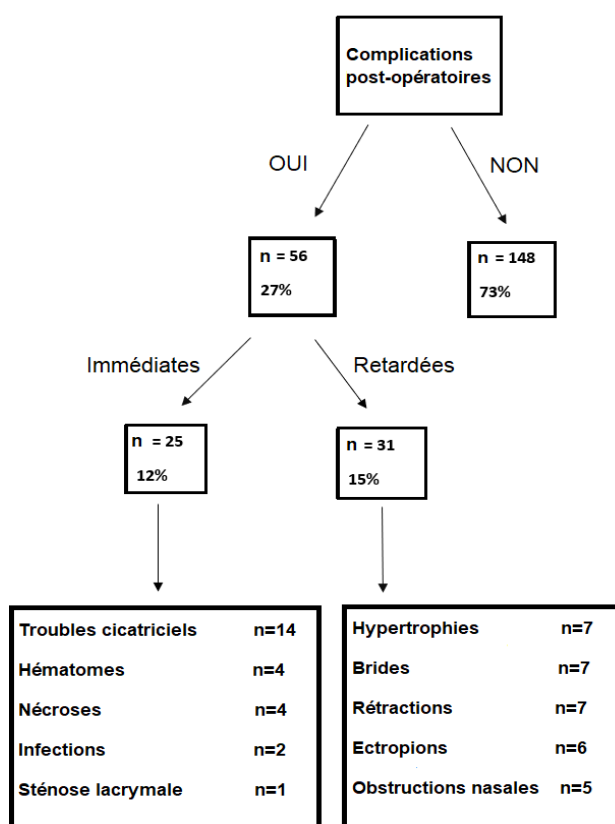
Complications post-opératoires

OUI

NON

n = 56
27%

n = 148
73%

Immédiates

Retardées

n = 25
12%

n = 31
15%

Troubles cicatriciels n=14
Hématomes n=4
Nécroses n=4
Infections n=2
Sténose lacrymale n=1

Hypertrophies n=7
Brides n=7
Rétractions n=7
Ectropions n=6
Obstructions nasales n=5